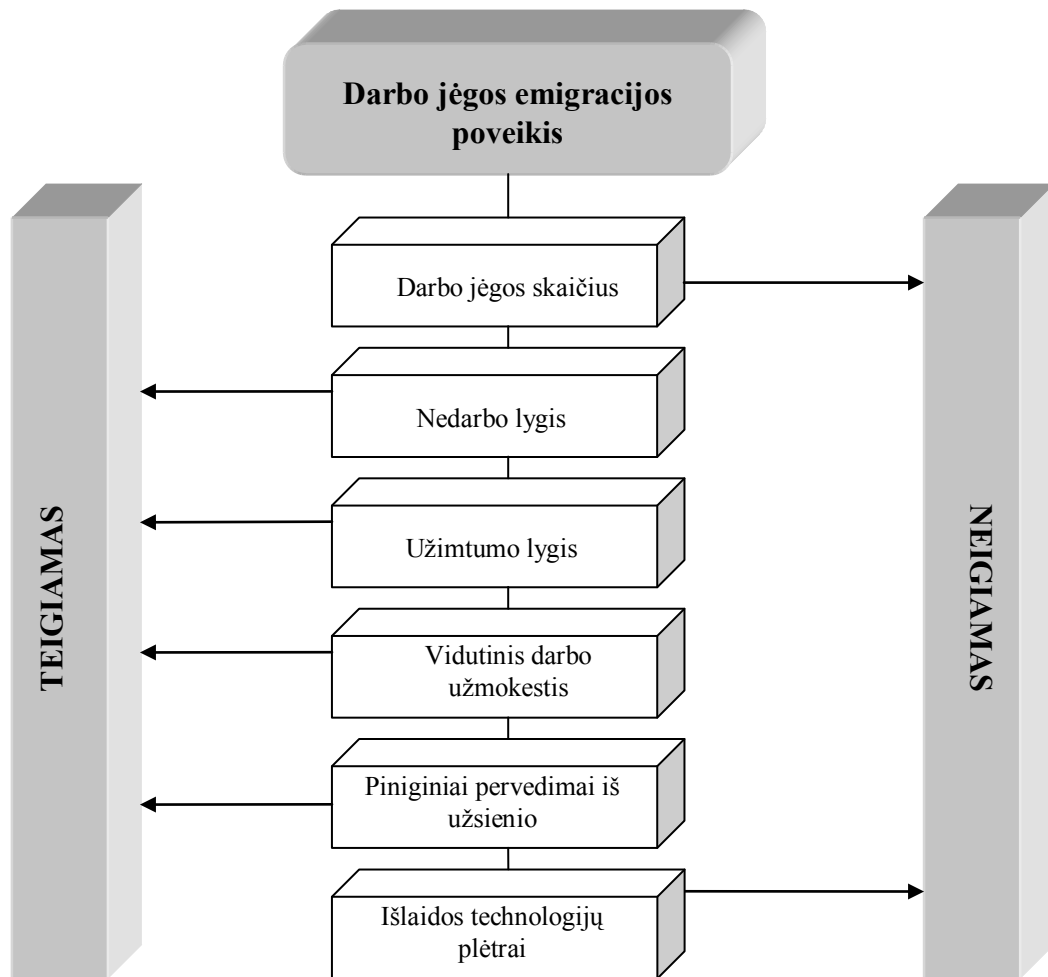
Darbo jėgos emigracijos poveikis

TEIGIAMAS

NEIGIAMAS

Darbo jėgos skaičius

Nedarbo lygis

Užimtumo lygis

Vidutinis darbo užmokestis

Piniginiai pervedimai iš užsienio

Išlaidos technologijų plėtrai